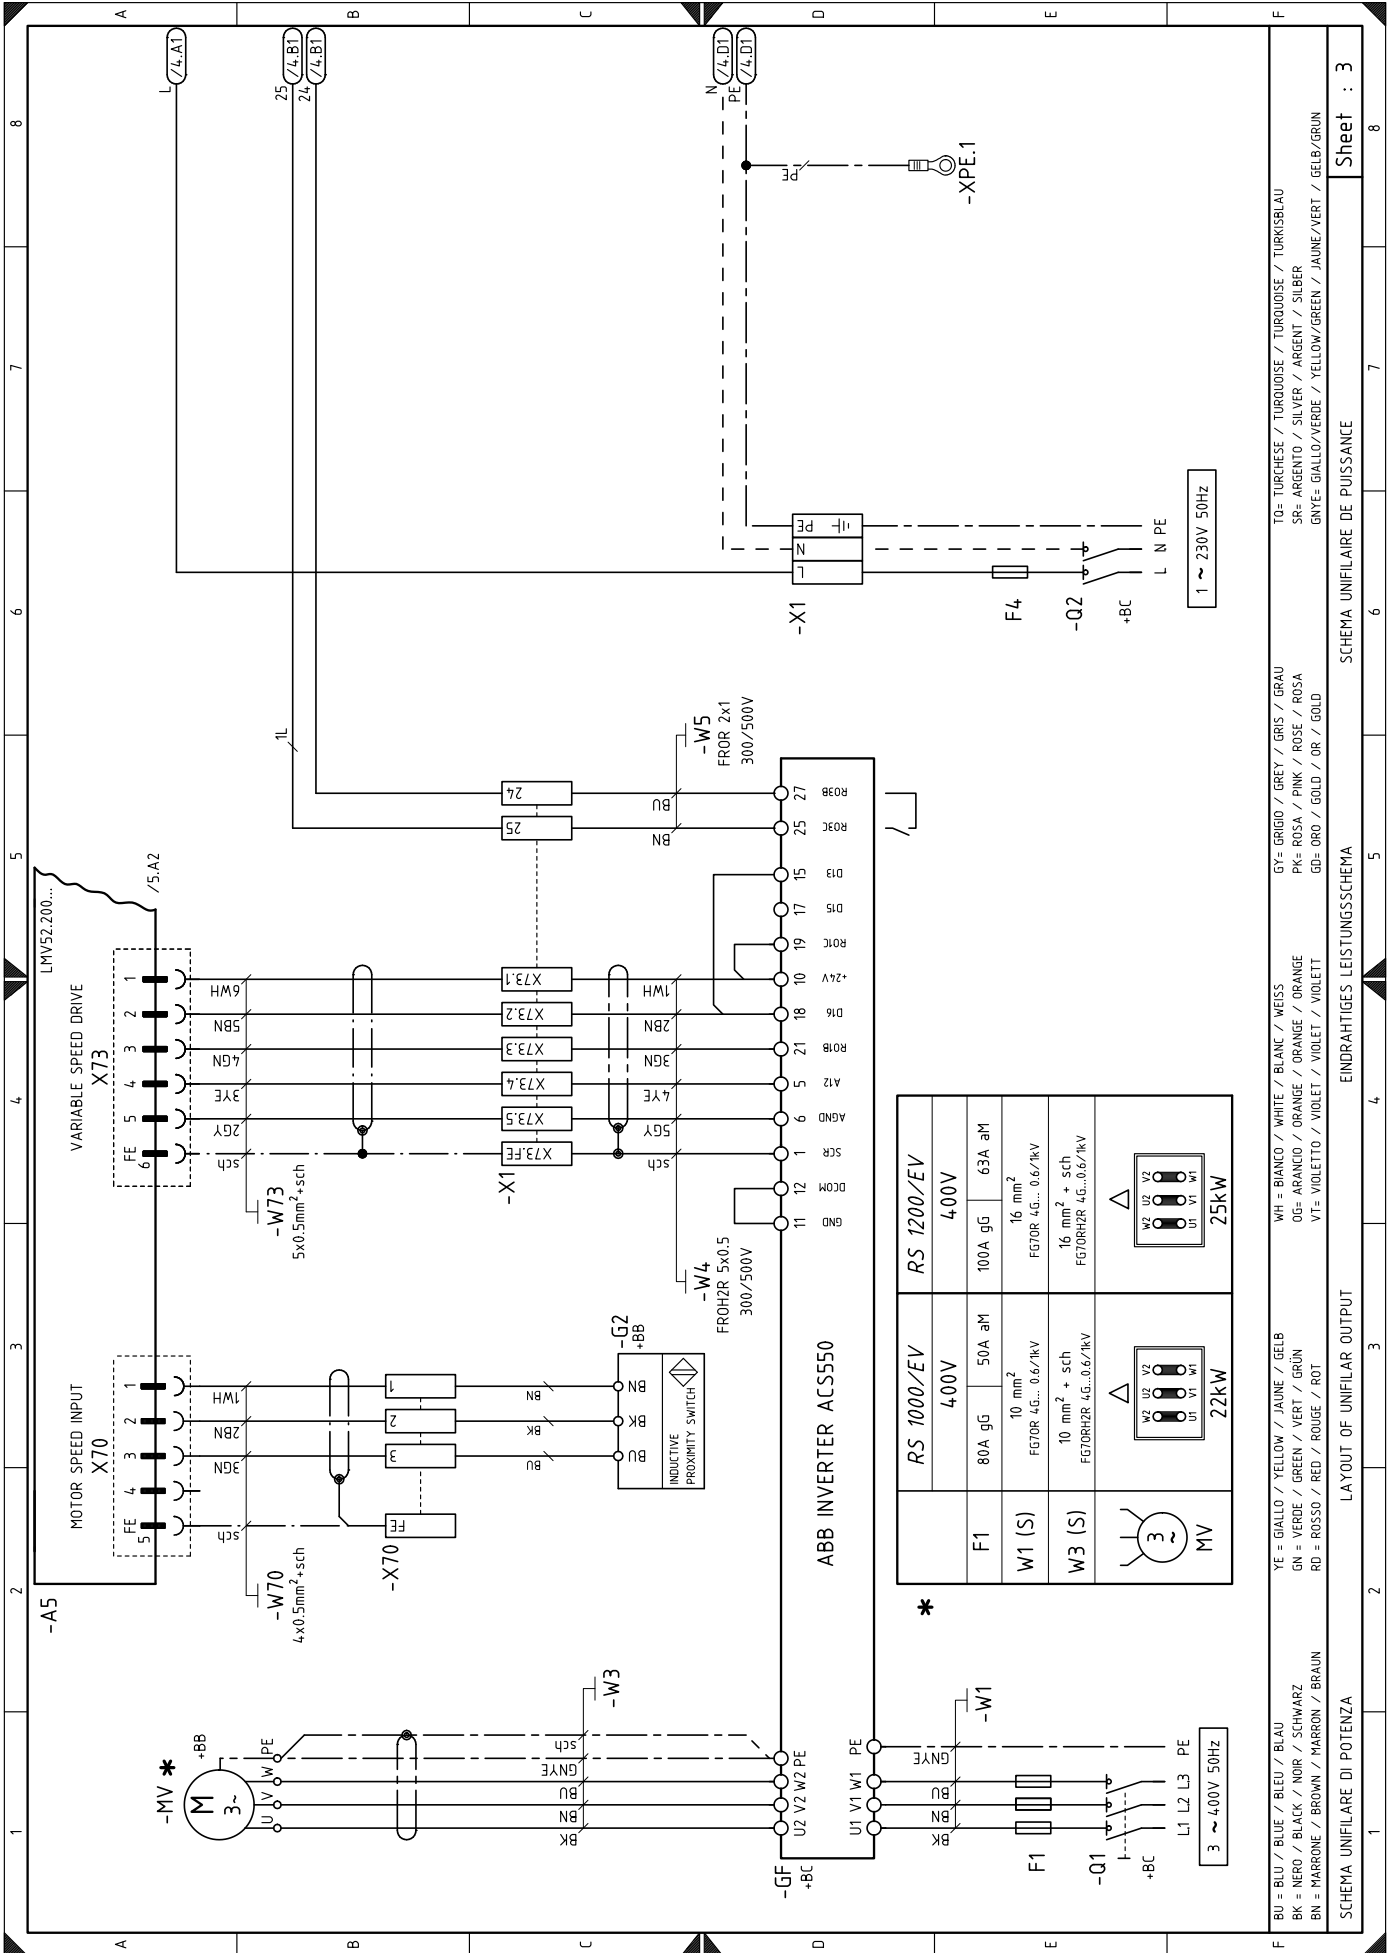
A B C D E F

1 2 3 4 5 6 7 8

/4.A1
L
/4.B1
25
/4.B1
24
/4.D1
N
/4.D1
PE

PE
-XPE.1

PE
N
L
-X1
F4
-Q2
+BC
L N PE
1 ~ 230V 50Hz

1L

-W5
FROR 2x1
300/500V

24
25
BU
BN
27 RO3B
25 RO3C
15 DI3
17 DI5
19 RO1C
10 +24V
18 DI6
21 RO1B
5 AI2
6 AGND
1 SCR
12 DCOM
11 GND

LMV52.200...
/5.A2
VARIABLE SPEED DRIVE
X73
1
2
3
4
5
FE 6
6WH
5BN
4GN
3YE
2GY
sch
X73.1
X73.2
X73.3
X73.4
X73.5
X73.FE
1WH
2BN
3GN
4YE
5GY
sch
-X1
-W73
5x0.5mm²+sch

-W4
FROH2R 5x0.5
300/500V

RS 1200/EV
400V
100A gG
63A aM
16 mm²
FG70R 4G... 0.6/1kV
16 mm² + sch
FG70RH2R 4G...0.6/1kV
W2 U2 V2
U1 V1 W1
25kW

RS 1000/EV
400V
80A gG
50A aM
10 mm²
FG70R 4G... 0.6/1kV
10 mm² + sch
FG70RH2R 4G...0.6/1kV
W2 U2 V2
U1 V1 W1
22kW

F1
W1 (S)
W3 (S)
MV
3~
*

ABB INVERTER ACS550

-G2
+BB
BN
BK
BU
INDUCTIVE PROXIMITY SWITCH
1
2
3
FE
-X70

MOTOR SPEED INPUT
X70
1
2
3
4
FE 5
1WH
2BN
3GN
sch
-W70
4x0.5mm²+sch
-A5

-MV *
M
3~
+BB
U V W PE
BK
BN
BU
GNYE
sch
-W3
U2 V2 W2 PE
-GF
+BC
U1 V1 W1 PE
BK
BN
BU
GNYE
-W1
F1
-Q1
+BC
L1 L2 L3 PE
3 ~ 400V 50Hz

BU = BLU / BLUE / BLEU / BLAU
BK = NERO / BLACK / NOIR / SCHWARZ
BN = MARRONE / BROWN / MARRON / BRAUN
YE = GIALLO / YELLOW / JAUNE / GELB
GN = VERDE / GREEN / VERT / GRÜN
RD = ROSSO / RED / ROUGE / ROT
WH = BIANCO / WHITE / BLANC / WEISS
OG= ARANCIO / ORANGE / ORANGE / ORANGE
VT= VIOLETTO / VIOLET / VIOLET / VIOLETT
GY= GRIGIO / GREY / GRIS / GRAU
PK= ROSA / PINK / ROSE / ROSA
GD= ORO / GOLD / OR / GOLD
TQ= TURCHESE / TURQUOISE / TURQUOISE / TURKISBLAU
SR= ARGENTO / SILVER / ARGENT / SILBER
GNYE= GIALLO/VERDE / YELLOW/GREEN / JAUNE/VERT / GELB/GRUN

SCHEMA UNIFILARE DI POTENZA
LAYOUT OF UNIFILAR OUTPUT
EINDRAHTIGES LEISTUNGSSCHEMA
SCHEMA UNIFILAIRE DE PUISSANCE
Sheet : 3